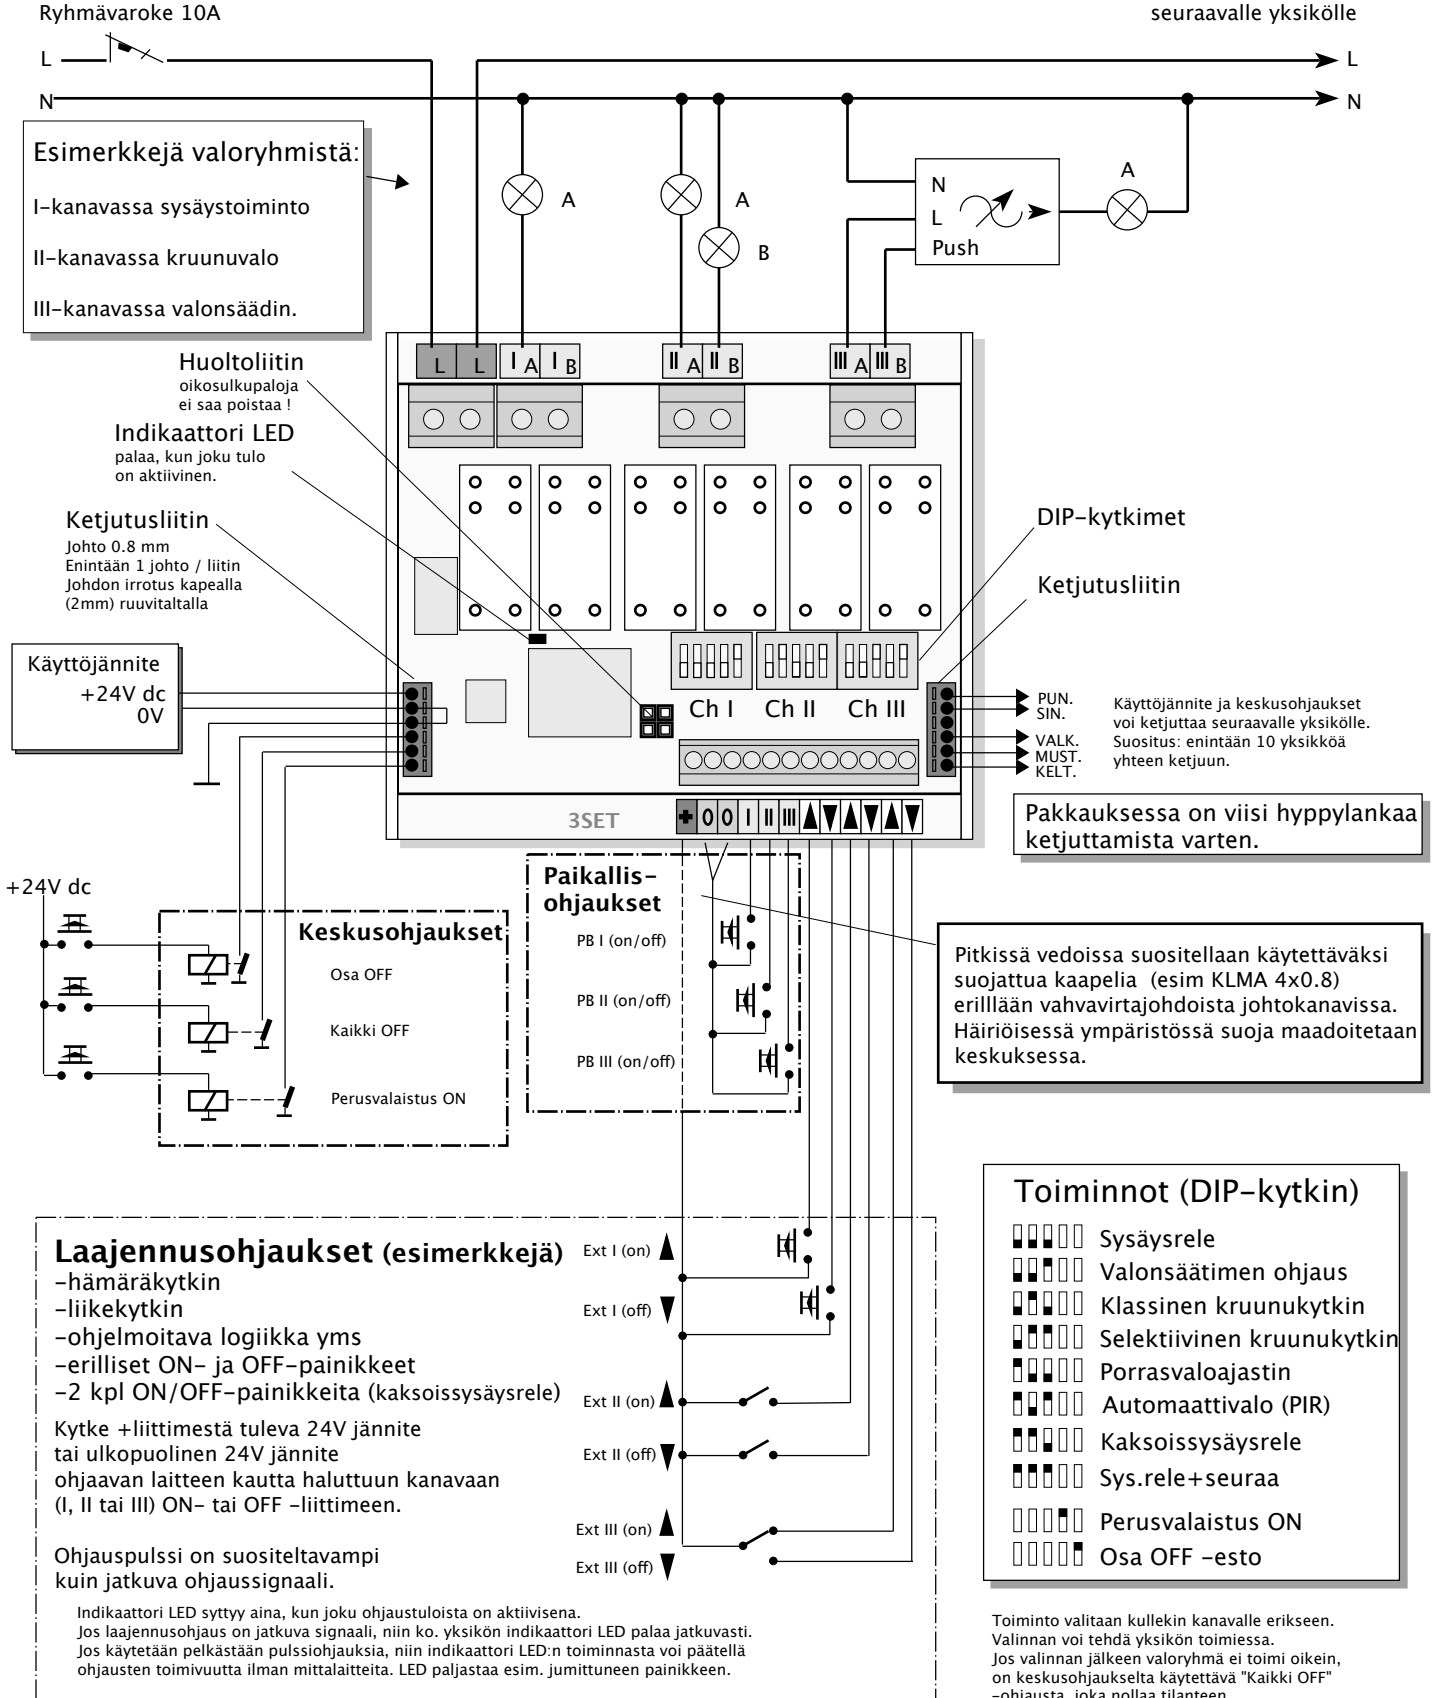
Ryhmävaroke 10A

seuraavalle yksikölle

L
N
L
N

Esimerkkejä valoryhmistä:

I-kanavassa sysäystoiminto

II-kanavassa kruunuvalo

III-kanavassa valonsäädin.

A
A
B
A
N
L
Push

L L I A I B II A II B III A III B

Huoltoliitin
oikosulkupaloja ei saa poistaa !

Indikaattori LED
palaa, kun joku tulo on aktiivinen.

Ketjutusliitin
Johto 0.8 mm
Enintään 1 johto / liitin
Johdon irrotus kapealla (2mm) ruuvitaltalla

DIP-kytkimet

Ketjutusliitin

Käyttöjännite
+24V dc
0V

Ch I Ch II Ch III

PUN.
SIN.
VALK.
MUST.
KELT.

Käyttöjännite ja keskusohjaukset voi ketjuttaa seuraavalle yksikölle. Suositus: enintään 10 yksikköä yhteen ketjuun.

Pakkauksessa on viisi hyppylankaa ketjuttamista varten.

3SET

+ 0 0 I II III

+24V dc

Keskusohjaukset
Osa OFF
Kaikki OFF
Perusvalaistus ON

Paikallis-ohjaukset
PB I (on/off)
PB II (on/off)
PB III (on/off)

Pitkissä vedoissa suositellaan käytettäväksi suojattua kaapelia (esim KLMA 4x0.8) erilllään vahvavirtajohdoista johtokanavissa. Häiriöisessä ympäristössä suoja maadoitetaan keskuksessa.

Toiminnot (DIP-kytkin)
Sysäysrele
Valonsäätimen ohjaus
Klassinen kruunukytkin
Selektiivinen kruunukytkin
Porrasvaloajastin
Automaattivalo (PIR)
Kaksoissysäysrele
Sys.rele+seuraa
Perusvalaistus ON
Osa OFF -esto

Laajennusohjaukset (esimerkkejä)
-hämäräkytkin
-liikekytkin
-ohjelmoitava logiikka yms
-erilliset ON- ja OFF-painikkeet
-2 kpl ON/OFF-painikkeita (kaksoissysäysrele)

Kytke +liittimestä tuleva 24V jännite tai ulkopuolinen 24V jännite ohjaavan laitteen kautta haluttuun kanavaan (I, II tai III) ON- tai OFF -liittimeen.

Ohjauspulssi on suositeltavampi kuin jatkuva ohjaussignaali.

Ext I (on)
Ext I (off)
Ext II (on)
Ext II (off)
Ext III (on)
Ext III (off)

Indikaattori LED syttyy aina, kun joku ohjaustuloista on aktiivisena.
Jos laajennusohjaus on jatkuva signaali, niin ko. yksikön indikaattori LED palaa jatkuvasti.
Jos käytetään pelkästään pulssiohjauksia, niin indikaattori LED:n toiminnasta voi päätellä ohjausten toimivuutta ilman mittalaitteita. LED paljastaa esim. jumittuneen painikkeen.

Toiminto valitaan kullekin kanavalle erikseen.
Valinnan voi tehdä yksikön toimiessa.
Jos valinnan jälkeen valoryhmä ei toimi oikein, on keskusohjaukselta käytettävä "Kaikki OFF" -ohjausta, joka nollaa tilanteen.